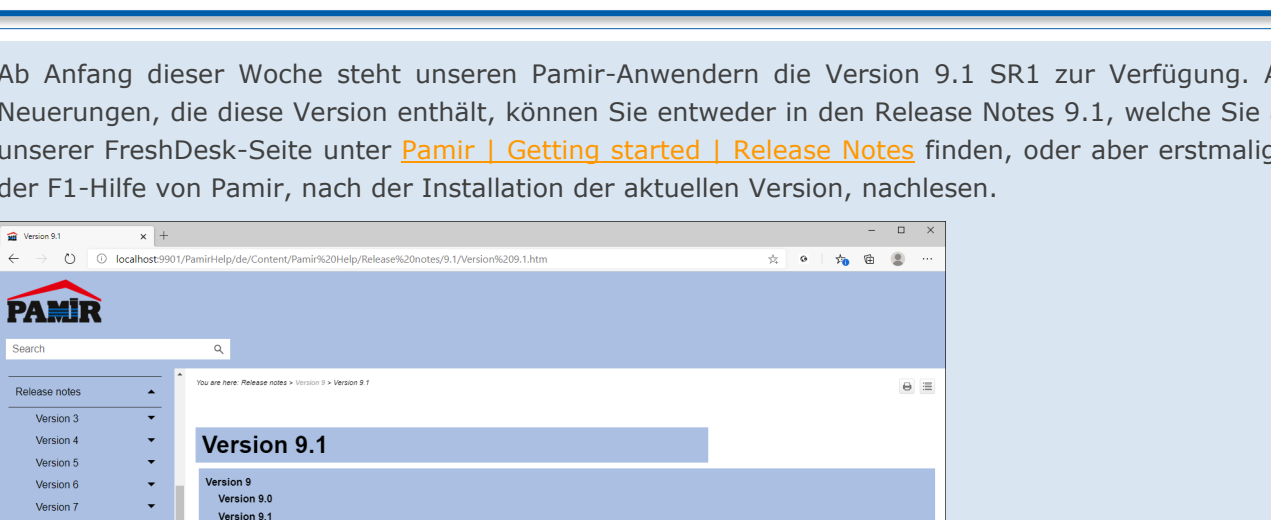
Ab Anfang dieser Woche steht unseren Pamir-Anwendern die Version 9.1 SR1 zur Verfügung. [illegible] Neuerungen, die diese Version enthält, können Sie entweder in den Release Notes 9.1, welche Sie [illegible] unserer FreshDesk-Seite unter Pamir | Getting started | Release Notes finden, oder aber erstmali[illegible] der F1-Hilfe von Pamir, nach der Installation der aktuellen Version, nachlesen.

Version 9.1 × +

localhost:9901/PamirHelp/de/Content/Pamir%20Help/Release%20notes/9.1/Version%209.1.htm

PAMIR

Search

Release notes
Version 3
Version 4
Version 5
Version 6
Version 7

You are here: Release notes > Version 9 > Version 9.1

Version 9.1

Version 9
Version 9.0
Version 9.1